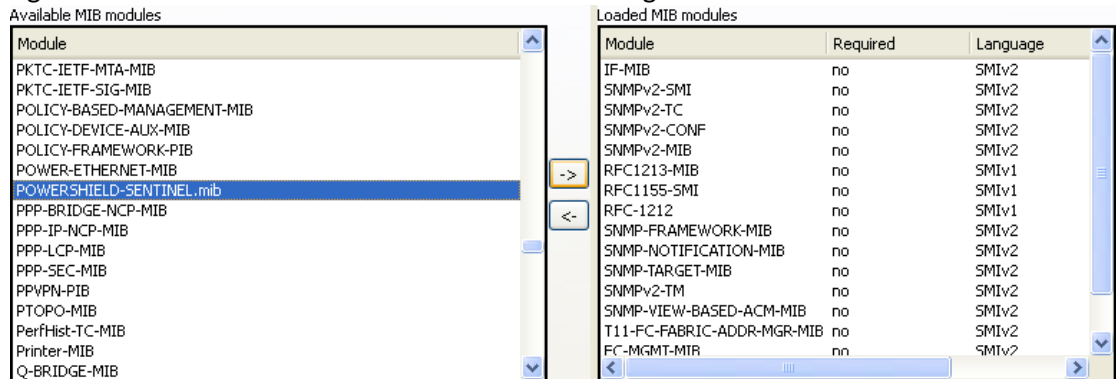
Available MIB modules

| Module |
|---|
| PKTC-IETF-MTA-MIB |
| PKTC-IETF-SIG-MIB |
| POLICY-BASED-MANAGEMENT-MIB |
| POLICY-DEVICE-AUX-MIB |
| POLICY-FRAMEWORK-PIB |
| POWER-ETHERNET-MIB |
| POWERSHIELD-SENTINEL.mib |
| PPP-BRIDGE-NCP-MIB |
| PPP-IP-NCP-MIB |
| PPP-LCP-MIB |
| PPP-SEC-MIB |
| PPVPN-PIB |
| PTOPO-MIB |
| PerfHist-TC-MIB |
| Printer-MIB |
| Q-BRIDGE-MIB |

->

<-

Loaded MIB modules

| Module | Required | Language |
|---|---|---|
| IF-MIB | no | SMIv2 |
| SNMPv2-SMI | no | SMIv2 |
| SNMPv2-TC | no | SMIv2 |
| SNMPv2-CONF | no | SMIv2 |
| SNMPv2-MIB | no | SMIv2 |
| RFC1213-MIB | no | SMIv1 |
| RFC1155-SMI | no | SMIv1 |
| RFC-1212 | no | SMIv1 |
| SNMP-FRAMEWORK-MIB | no | SMIv2 |
| SNMP-NOTIFICATION-MIB | no | SMIv2 |
| SNMP-TARGET-MIB | no | SMIv2 |
| SNMPv2-TM | no | SMIv2 |
| SNMP-VIEW-BASED-ACM-MIB | no | SMIv2 |
| T11-FC-FABRIC-ADDR-MGR-MIB | no | SMIv2 |
| FC-MGMT-MIB | no | SMIv2 |